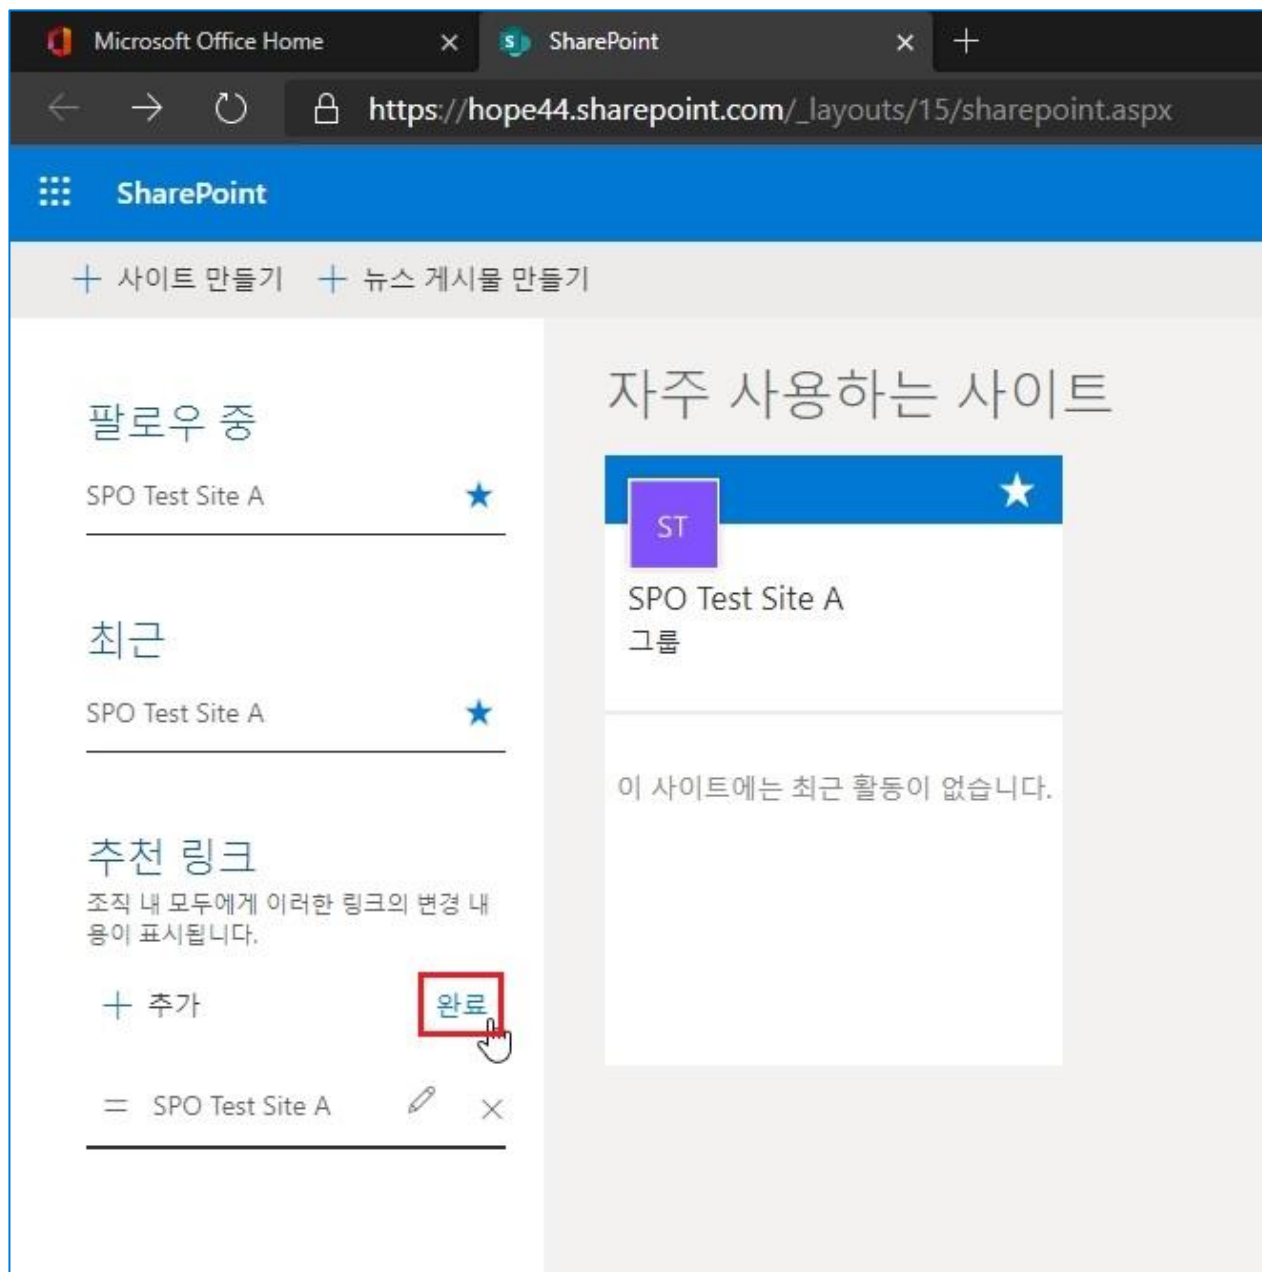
Microsoft Office Home ×
SharePoint ×
+

https://hope44.sharepoint.com/_layouts/15/sharepoint.aspx

SharePoint

+ 사이트 만들기 + 뉴스 게시물 만들기

팔로우 중

SPO Test Site A

최근

SPO Test Site A

추천 링크

조직 내 모두에게 이러한 링크의 변경 내용이 표시됩니다.

+ 추가

완료

SPO Test Site A

자주 사용하는 사이트

ST

SPO Test Site A

그룹

이 사이트에는 최근 활동이 없습니다.